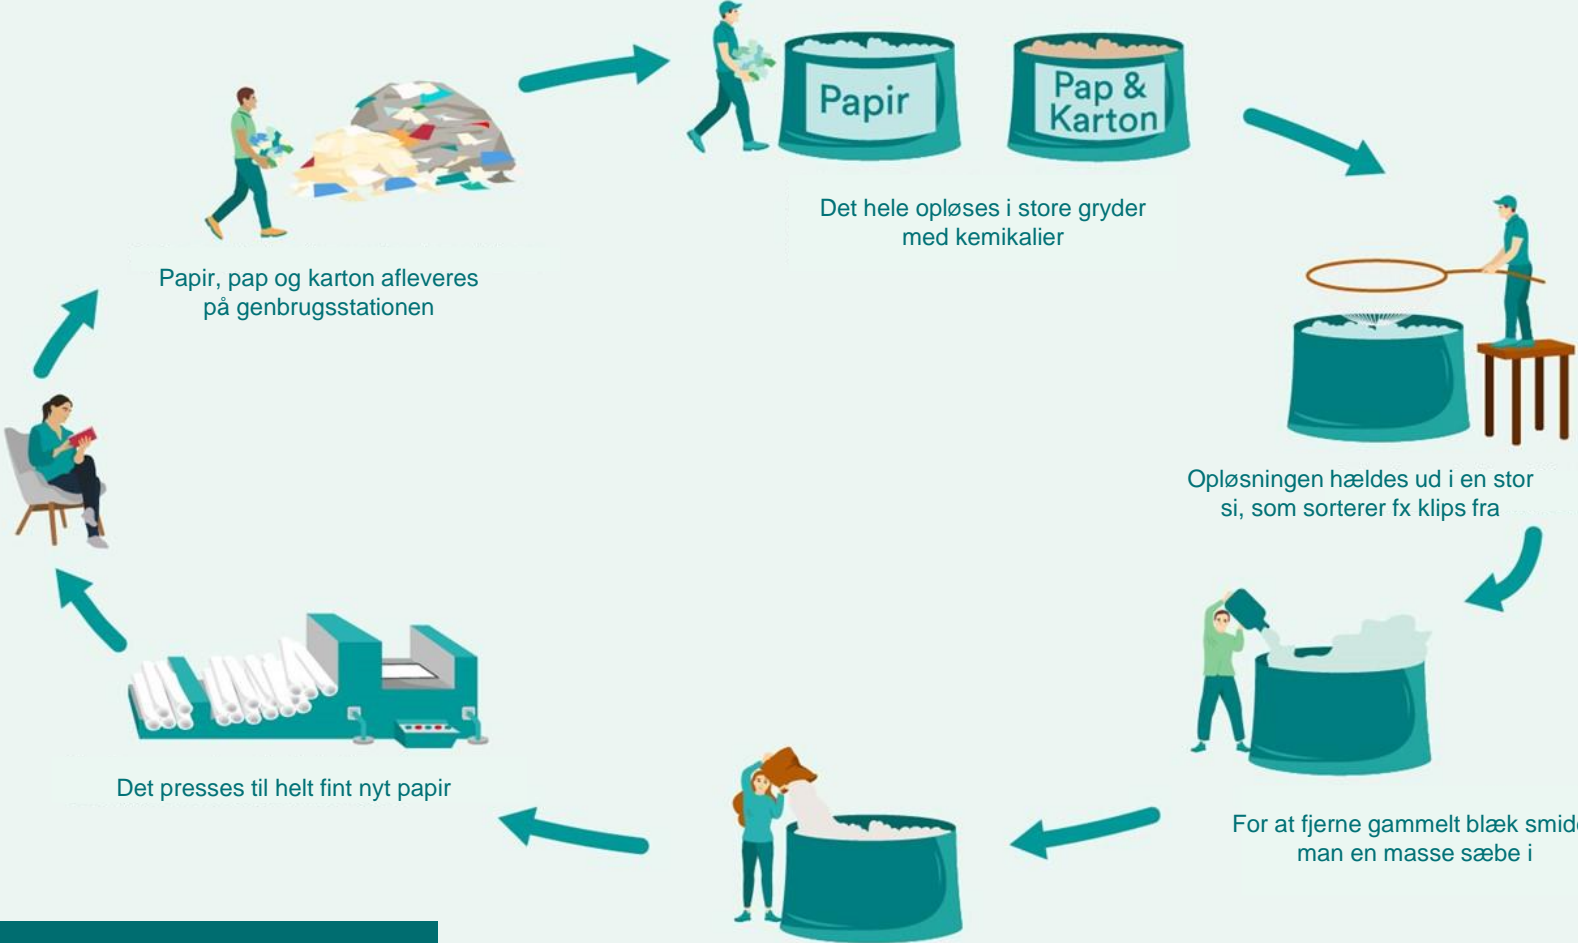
Papir

Pap & Karton

Det hele opløses i store gryder med kemikalier

Papir, pap og karton afleveres på genbrugsstationen

Opløsningen hældes ud i en stor si, som sorterer fx klips fra

For at fjerne gammelt blæk smid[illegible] man en masse sæbe i

Det presses til helt fint nyt papir